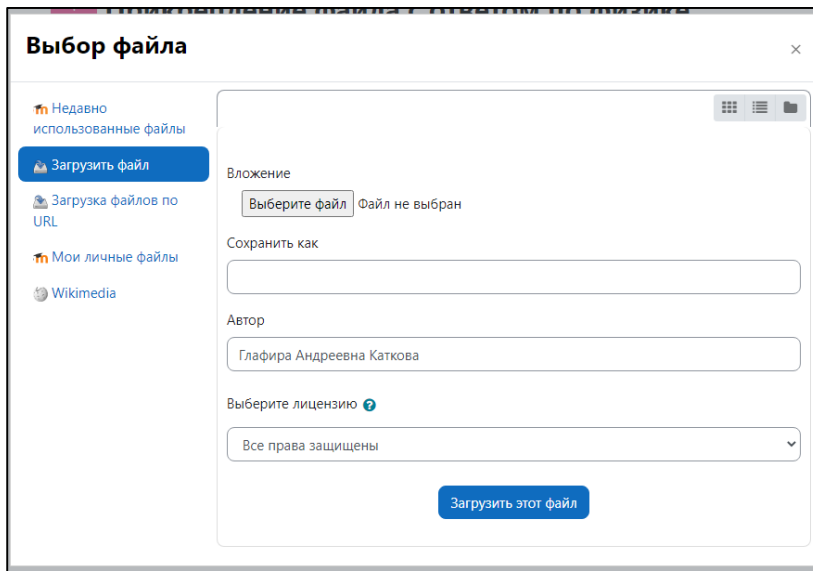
Выбор файла

×

Недавно использованные файлы

Загрузить файл

Загрузка файлов по URL

Мои личные файлы

Wikimedia

Вложение

Выберите файл Файл не выбран

Сохранить как

Автор

Глафира Андреевна Каткова

Выберите лицензию

Все права защищены

Загрузить этот файл